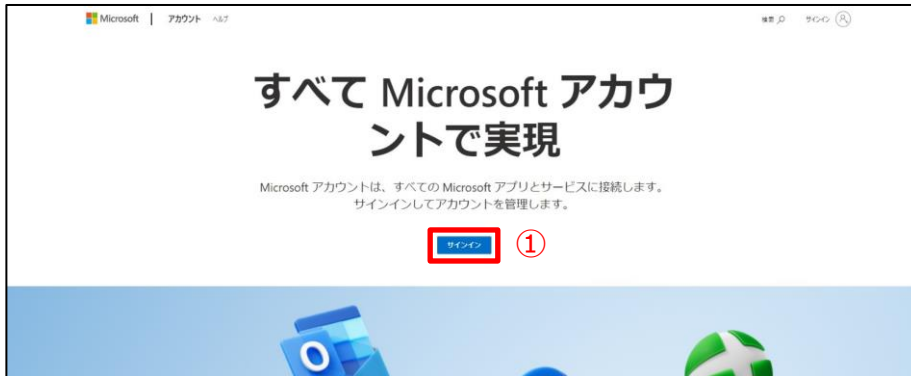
Microsoft | アカウント ヘルプ

検索 サインイン

すべて Microsoft アカウントで実現

Microsoft アカウントは、すべての Microsoft アプリとサービスに接続します。
サインインしてアカウントを管理します。

サインイン ①